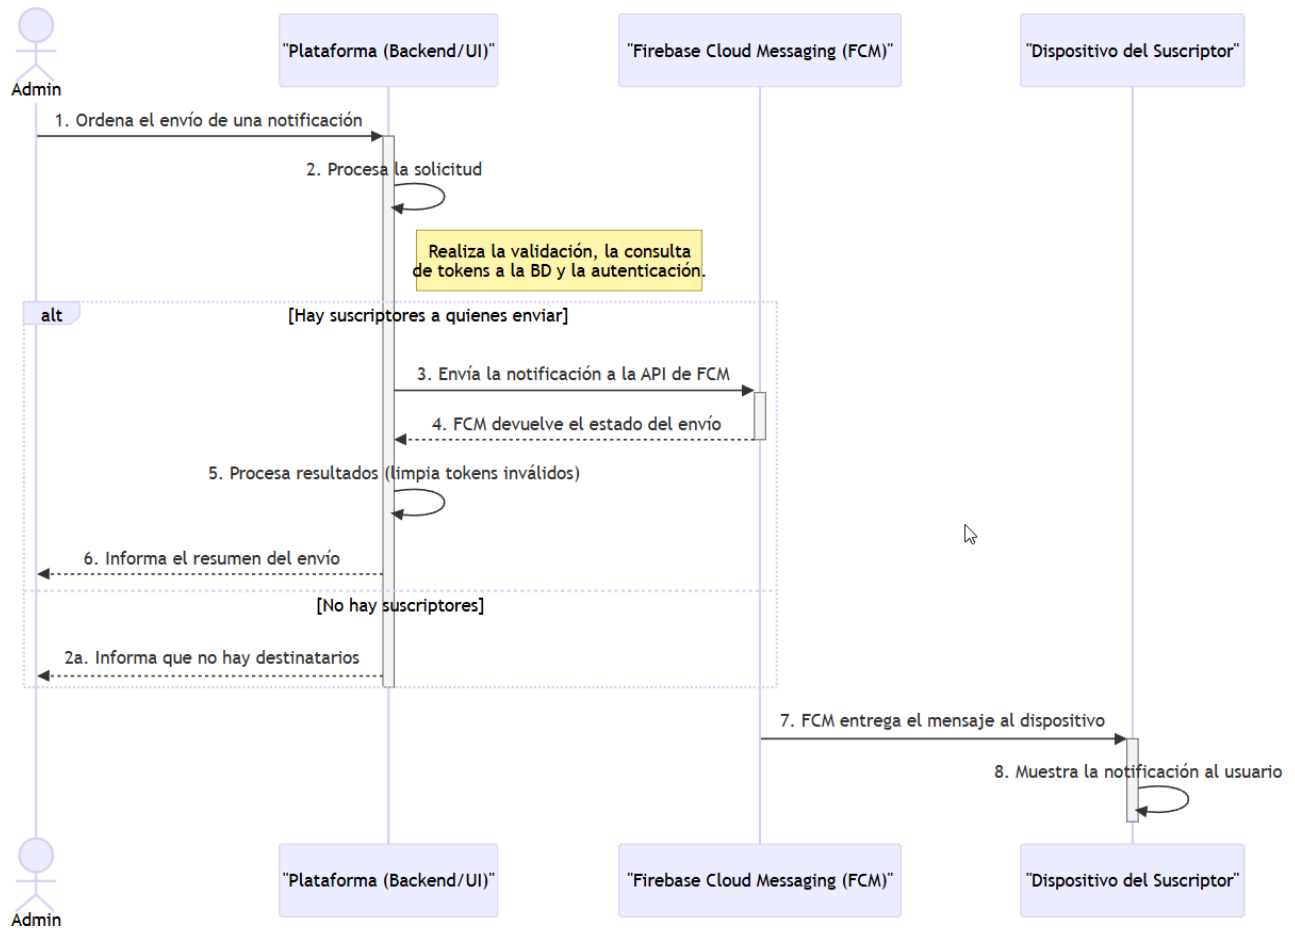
Admin

"Plataforma (Backend/UI)"

"Firebase Cloud Messaging (FCM)"

"Dispositivo del Suscriptor"

1. Ordena el envío de una notificación

2. Procesa la solicitud

Realiza la validación, la consulta de tokens a la BD y la autenticación.

alt

[Hay suscriptores a quienes enviar]

3. Envía la notificación a la API de FCM

4. FCM devuelve el estado del envío

5. Procesa resultados (limpia tokens inválidos)

6. Informa el resumen del envío

[No hay suscriptores]

2a. Informa que no hay destinatarios

7. FCM entrega el mensaje al dispositivo

8. Muestra la notificación al usuario

Admin

"Plataforma (Backend/UI)"

"Firebase Cloud Messaging (FCM)"

"Dispositivo del Suscriptor"